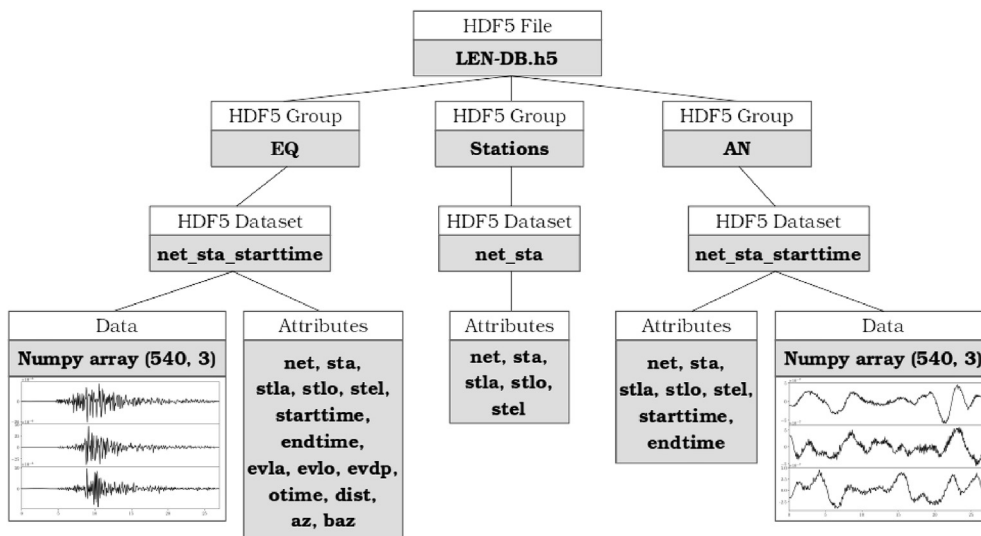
HDF5 File
LEN-DB.h5

HDF5 Group
EQ

HDF5 Group
Stations

HDF5 Group
AN

HDF5 Dataset
net_sta_starttime

HDF5 Dataset
net_sta

HDF5 Dataset
net_sta_starttime

Data
Numpy array (540, 3)

Attributes
net, sta, stla, stlo, stel, starttime, endtime, evla, evlo, evdp, otime, dist, az, baz

Attributes
net, sta, stla, stlo, stel

Attributes
net, sta, stla, stlo, stel, starttime, endtime

Data
Numpy array (540, 3)